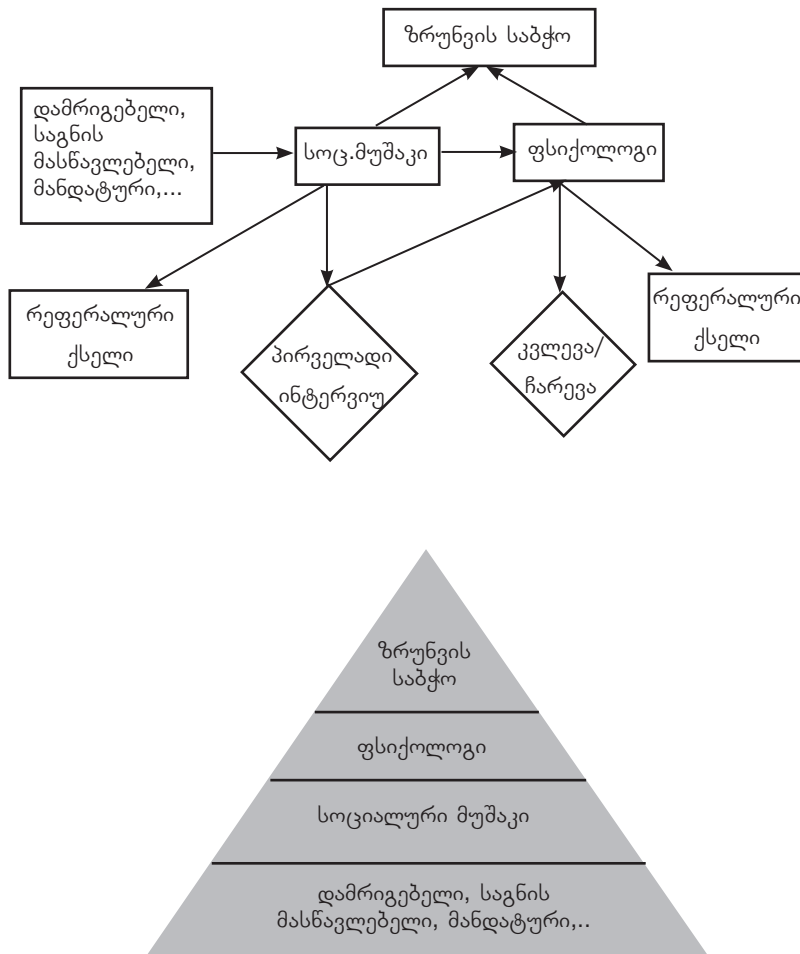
ზრუნვის საბჭო

დამრიგებელი, საგნის მასწავლებელი, მანდატური,...

სოც.მუშაკი

ფსიქოლოგი

რეფერალური ქსელი

პირველადი ინტერვიუ

კვლევა/ ჩარევა

რეფერალური ქსელი

ზრუნვის საბჭო

ფსიქოლოგი

სოციალური მუშაკი

დამრიგებელი, საგნის მასწავლებელი, მანდატური,..